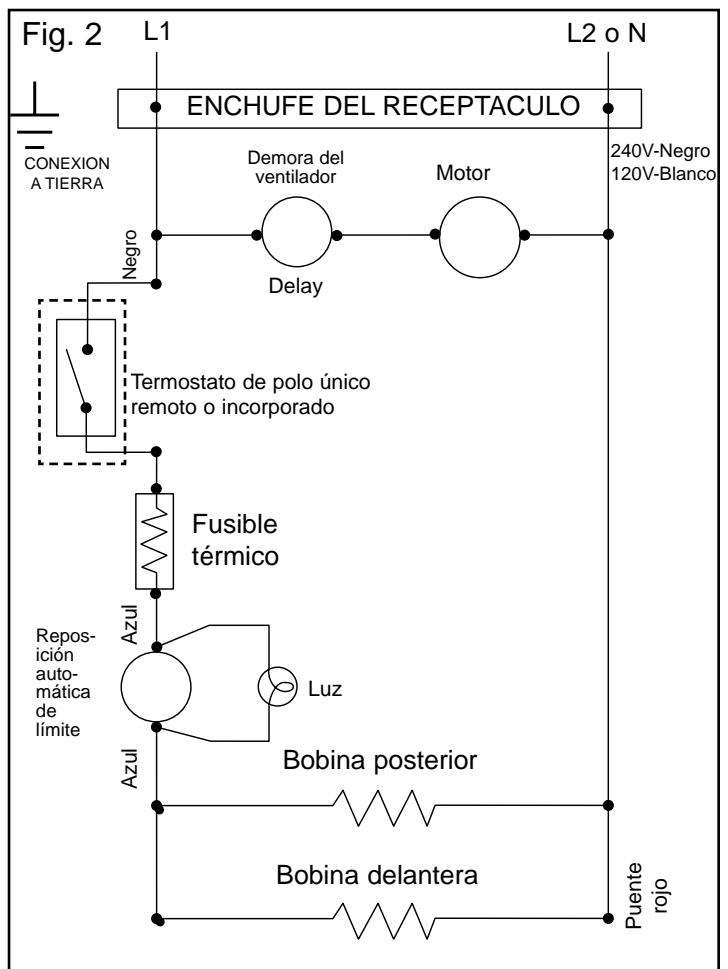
Fig. 2

L1

L2 o N

ENCHUFE DEL RECEPTACULO

CONEXION A TIERRA

Demora del ventilador

Motor

240V-Negro
120V-Blanco

Delay

Negro

Termostato de polo único remoto o incorporado

Fusible térmico

Azul

Reposición automática de límite

Luz

Azul

Bobina posterior

Bobina delantera

Puente rojo